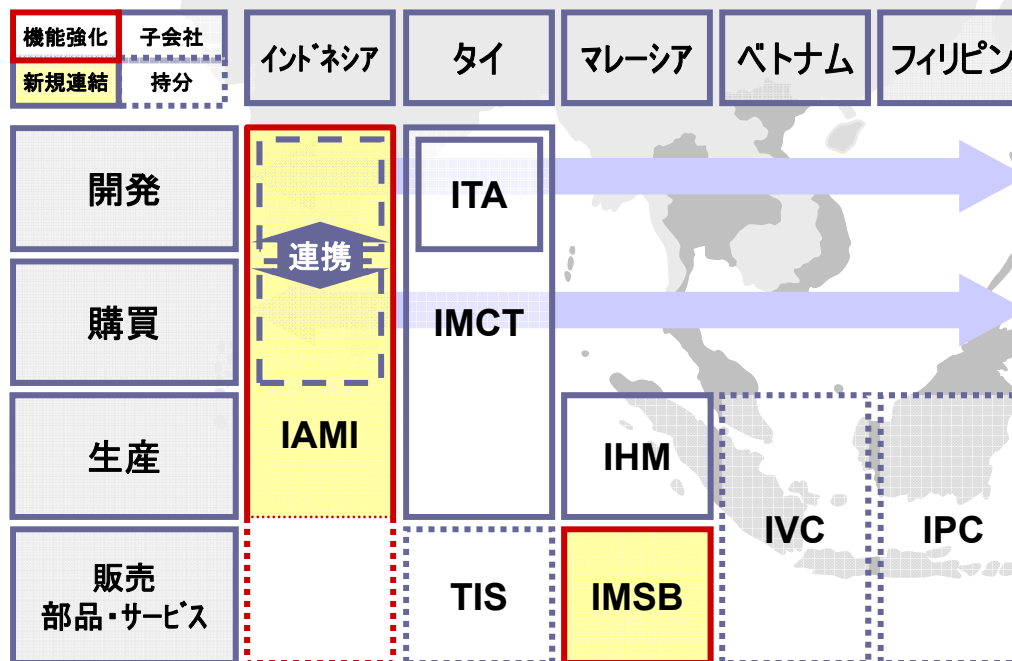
| 機能強化 | 子会社 | インドネシア | タイ | マレーシア | ベトナム | フィリピン |
|---|---|---|---|---|---|---|
| 新規連結 | 持分 | | | | | |
| 開発 | | 連携 | ITA | | | |
| 購買 | | | IMCT | | | |
| 生産 | | IAMI | | IHM | IVC | IPC |
| 販売 部品・サービス | | | TIS | IMSB | | |